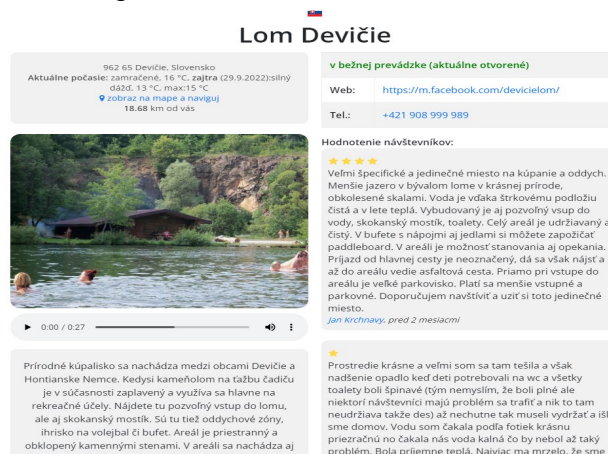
Lom Devičie

962 65 Devičie, Slovensko
Aktuálne počasie: zamračené, 16 °C, zajtra (29.9.2022):silný dážď, 13 °C, max:15 °C
zobraz na mape a naviguj
18.68 km od vás

▶ 0:00 / 0:27

Prírodné kúpalisko sa nachádza medzi obcami Devičie a Hontianske Nemce. Kedysi kameňolom na ťažbu čadiču je v súčasnosti zaplavený a využíva sa hlavne na rekreačné účely. Nájdete tu pozvoľný vstup do lomu, ale aj skokanský mostík. Sú tu tiež oddychové zóny, ihrisko na volejbal či bufet. Areál je priestranný a obklopený kamennými stenami. V areáli sa nachádza aj

v bežnej prevádzke (aktuálne otvorené)

| Web: | https://m.facebook.com/devicielom/ |
|---|---|
| Tel.: | +421 908 999 989 |

Hodnotenie návštevníkov:

★★★★
Veľmi špecifické a jedinečné miesto na kúpanie a oddych. Menšie jazero v bývalom lome v krásnej prírode, obkolesené skalami. Voda je vďaka štrkovému podložiu čistá a v lete teplá. Vybudovaný je aj pozvoľný vsup do vody, skokanský mostík, toalety. Celý areál je udržiavaný a čistý. V bufete s nápojmi aj jedlami si môžete zapožičať paddleboard. V areáli je možnosť stanovania aj opekania. Príjazd od hlavnej cesty je neoznačený, dá sa však nájsť a až do areálu vedie asfaltová cesta. Priamo pri vstupe do areálu je veľké parkovisko. Platí sa menšie vstupné a parkovné. Doporučujem navštíviť a užiť si toto jedinečné miesto.
Jan Krchnavy, pred 2 mesiacmi

★
Prostredie krásne a veľmi som sa tam tešila a však nadšenie opadlo keď deti potrebovali na wc a všetky toalety boli špinavé (tým nemyslím, že boli plné ale niektorí návštevníci majú problém sa trafiť a nik to tam neudržiava takže des) až nechutne tak museli vydržať a išl sme domov. Vodu som čakala podľa fotiek krásnu priezračnú no čakala nás voda kalná čo by nebol až taký problém. Bola príjemne teplá. Najviac ma mrzelo, že sme